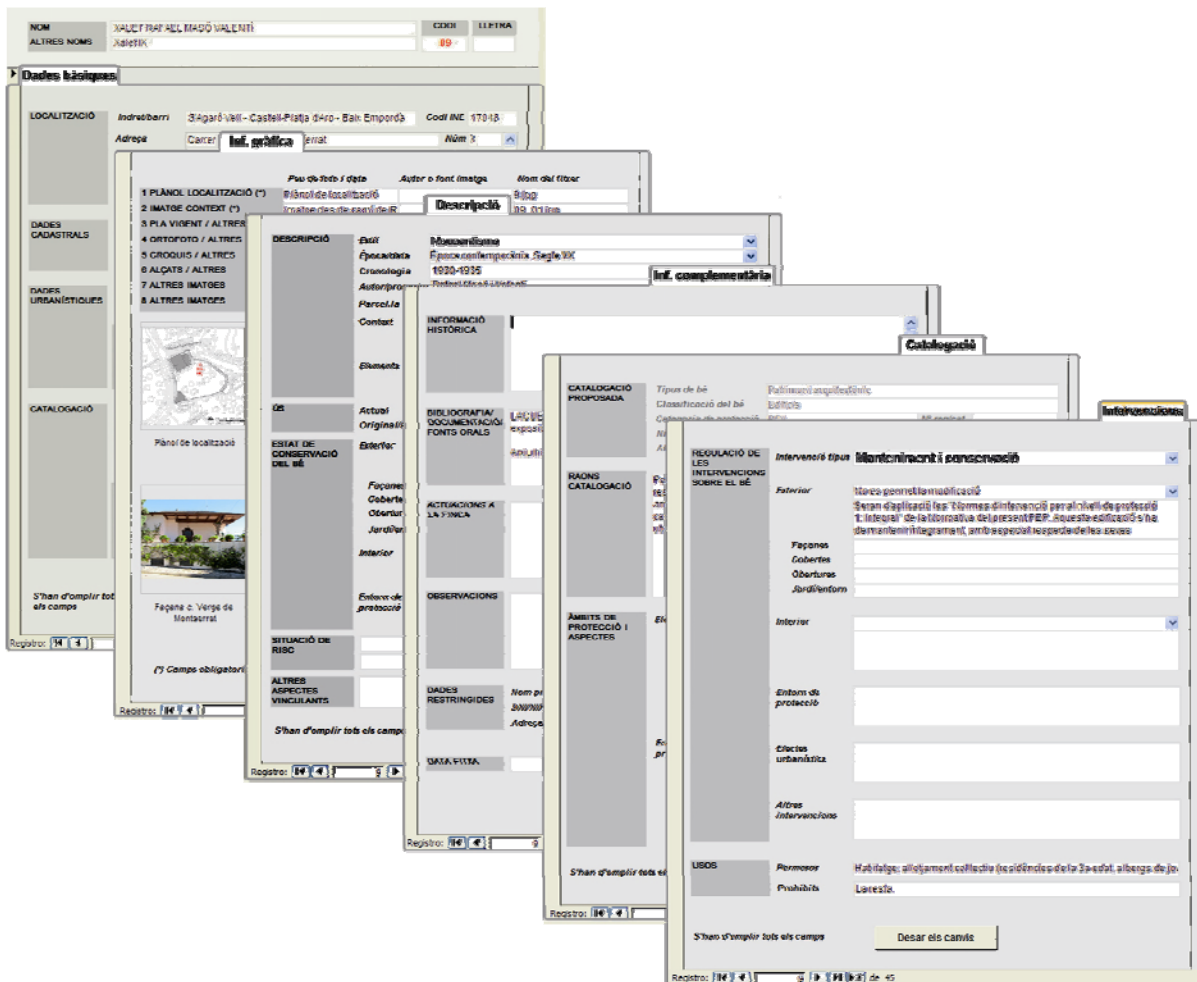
NOM XALET RAFAEL MASÓ VALENTÍ
CODI LLETRA
ALTRES NOMS Xalet IX
09

Dades bàsiques

LOCALITZACIÓ
Indret/barri S'Agaró Vell - Castell-Platja d'Aro - Baix Empordà
Codi INE 17048
Adreça Carrer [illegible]errat
Núm 3

DADES CADASTRALS

DADES URBANÍSTIQUES

CATALOGACIÓ

S'han d'omplir tots els camps

Registro:

Inf. gràfica

Peu de foto i data
Autor o font imatge
Nom del fitxer
1 PLÀNOL LOCALITZACIÓ (*) Plànol de localització
2 IMATGE CONTEXT (*)
3 PLA VIGENT / ALTRES
4 ORTOFOTO / ALTRES
5 CROQUIS / ALTRES
6 ALÇATS / ALTRES
7 ALTRES IMATGES
8 ALTRES IMATGES

Plànol de localització

Façana c. Verge de Montserrat

(*) Camps obligatoris

Registro:

Descripció

DESCRIPCIÓ
Estil Noucentisme
Època/estil Època contemporània. Segle XX
Cronologia 1930-1935
Autor/promotor
Parcel·la
Context
Elements

ÚS
Actual
Original

ESTAT DE CONSERVACIÓ DEL BÉ
Exterior
Façanes
Cobertes
Obertures
Jardí
Interior
Entorn de protecció

SITUACIÓ DE RISC

ALTRES ASPECTES VINCULANTS

S'han d'omplir tots els camps

Registro: 9

Inf. complementària

INFORMACIÓ HISTÒRICA

BIBLIOGRAFIA/ DOCUMENTACIÓ/ FONTS ORALS

ACTUACIONS A LA FINCA

OBSERVACIONS

DADES RESTRINGIDES
Nom pr
Adreça

DATA FITXA

Registro: 9

Catalogació

CATALOGACIÓ PROPOSADA
Tipus de bè Patrimoni arquitectònic
Classificació del bè Edificis
Categoria de protecció

RAONS CATALOGACIÓ

ÀMBITS DE PROTECCIÓ I ASPECTES

S'han d'omplir tots els camps

Registro:

Intervencions

REGULACIÓ DE LES INTERVENCIONS SOBRE EL BÉ
Intervenció tipus Manteniment i conservació
Exterior No es permet la modificació
Seran d'aplicació les "Normes d'intervenció per al nivell de protecció 1: Integral" de la Normativa del present PEP. Aquesta edificació s'ha de mantenir íntegrament, amb especial respecte de les seves
Façanes
Cobertes
Obertures
Jardí/entorn
Interior
Entorn de protecció
Efectes urbanístics
Altres intervencions

USOS
Permesos Habitatge; allotjament col·lectiu (residències de la 3a edat, albergs de jo
Prohibits La resta.

S'han d'omplir tots els camps
Desar els canvis

Registro: 9 de 45